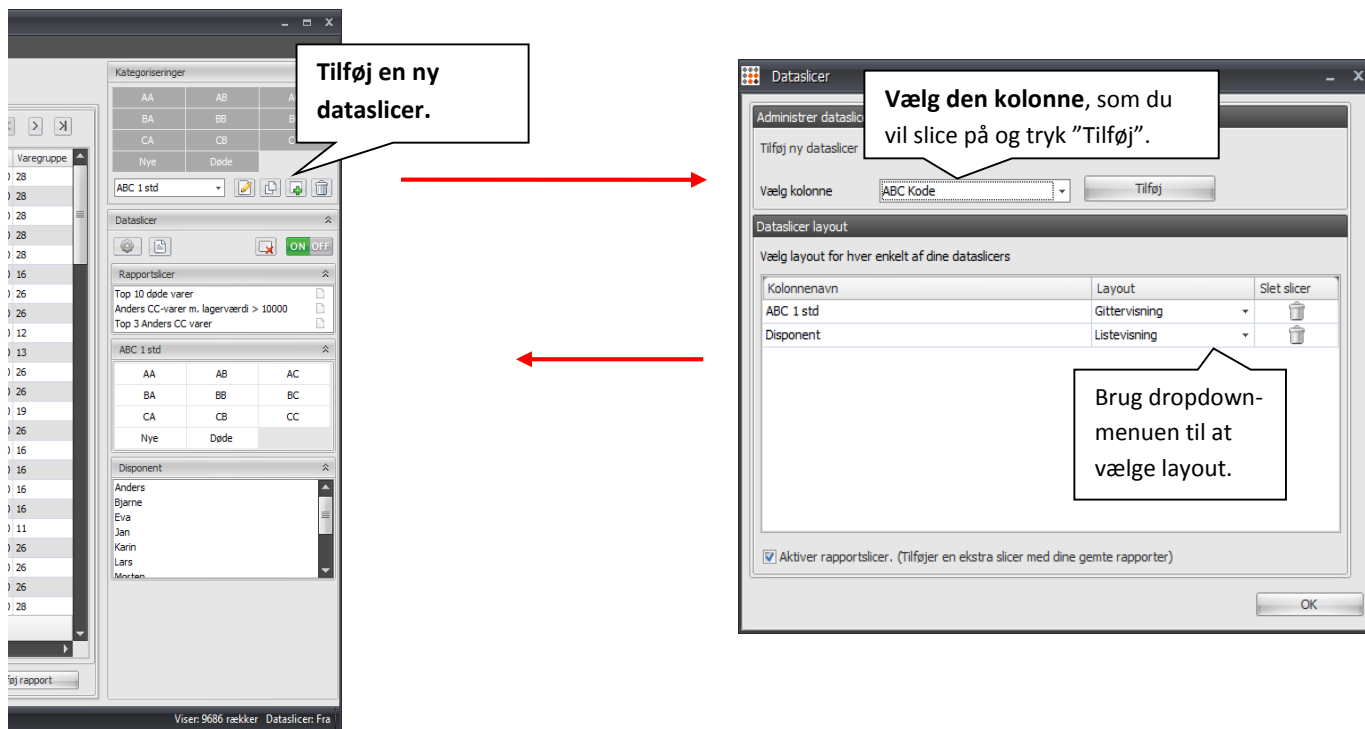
Kategoriseringer

| AA | AB | A |
|---|---|---|
| BA | BB | B |
| CA | CB | C |
| Nye | Døde | |

Tilføj en ny dataslicer.

Varegruppe
28
28
28
28
28
16
26
26
12
13
26
26
19
26
16
16
16
16
11
26
26
26
28

ABC 1 std

Dataslicer

ON OFF

Rapportslicer
Top 10 døde varer
Anders CC-varer m. lagerværdi > 10000
Top 3 Anders CC varer

ABC 1 std

| AA | AB | AC |
|---|---|---|
| BA | BB | BC |
| CA | CB | CC |
| Nye | Døde | |

Disponent
Anders
Bjarne
Eva
Jan
Karin
Lars
Morten

føj rapport

Viser: 9686 rækker Dataslicer: Fra

Dataslicer

Vælg den kolonne, som du vil slice på og tryk "Tilføj".

Administrer dataslic

Tilføj ny dataslicer

Vælg kolonne ABC Kode Tilføj

Dataslicer layout

Vælg layout for hver enkelt af dine dataslicers

| Kolonnenavn | Layout | Slet slicer |
|---|---|---|
| ABC 1 std | Gittervisning | |
| Disponent | Listevisning | |

Brug dropdownmenuen til at vælge layout.

Aktiver rapportslicer. (Tilføjer en ekstra slicer med dine gemte rapporter)

OK